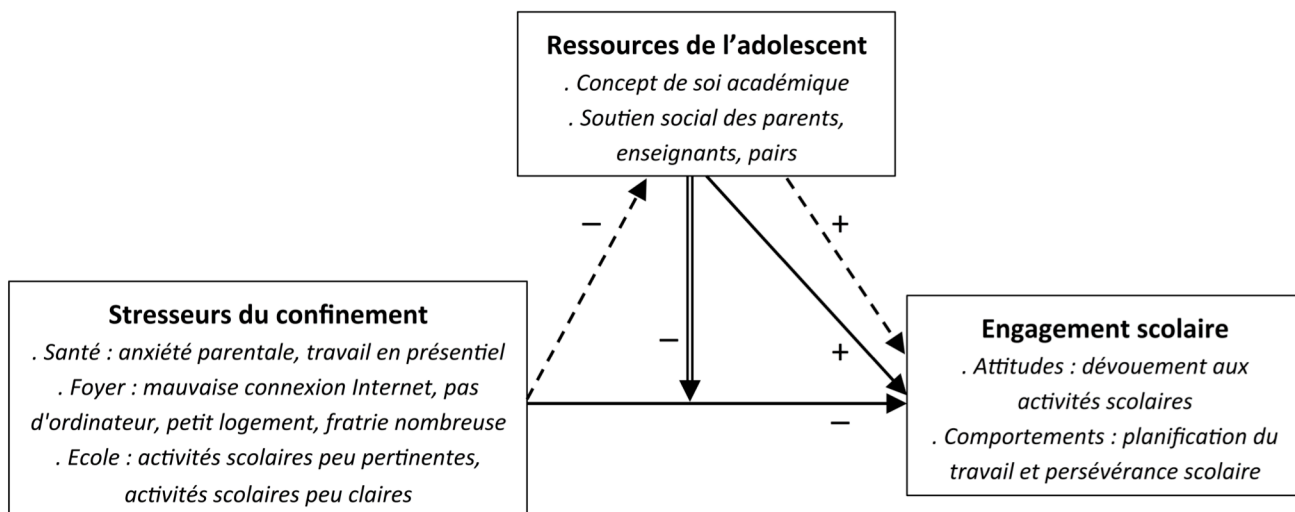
**Ressources de l'adolescent**
*. Concept de soi académique*
*. Soutien social des parents, enseignants, pairs*

–

+

–

+

**Stresseurs du confinement**
*. Santé : anxiété parentale, travail en présentiel*
*. Foyer : mauvaise connexion Internet, pas d'ordinateur, petit logement, fratrie nombreuse*
*. Ecole : activités scolaires peu pertinentes, activités scolaires peu claires*

–

**Engagement scolaire**
*. Attitudes : dévouement aux activités scolaires*
*. Comportements : planification du travail et persévérance scolaire*